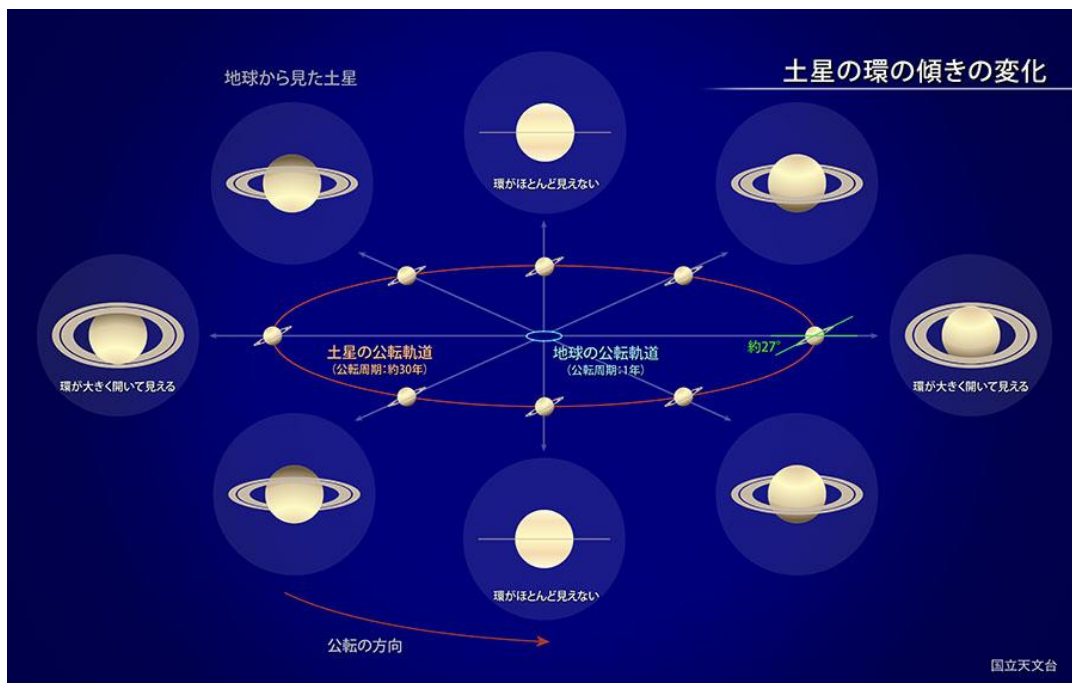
土星の環の傾きの変化

地球から見た土星

環がほとんど見えない

環が大きく開いて見える

土星の公転軌道
（公転周期：約30年）

地球の公転軌道
（公転周期：1年）

約27°

環が大きく開いて見える

環がほとんど見えない

公転の方向

国立天文台